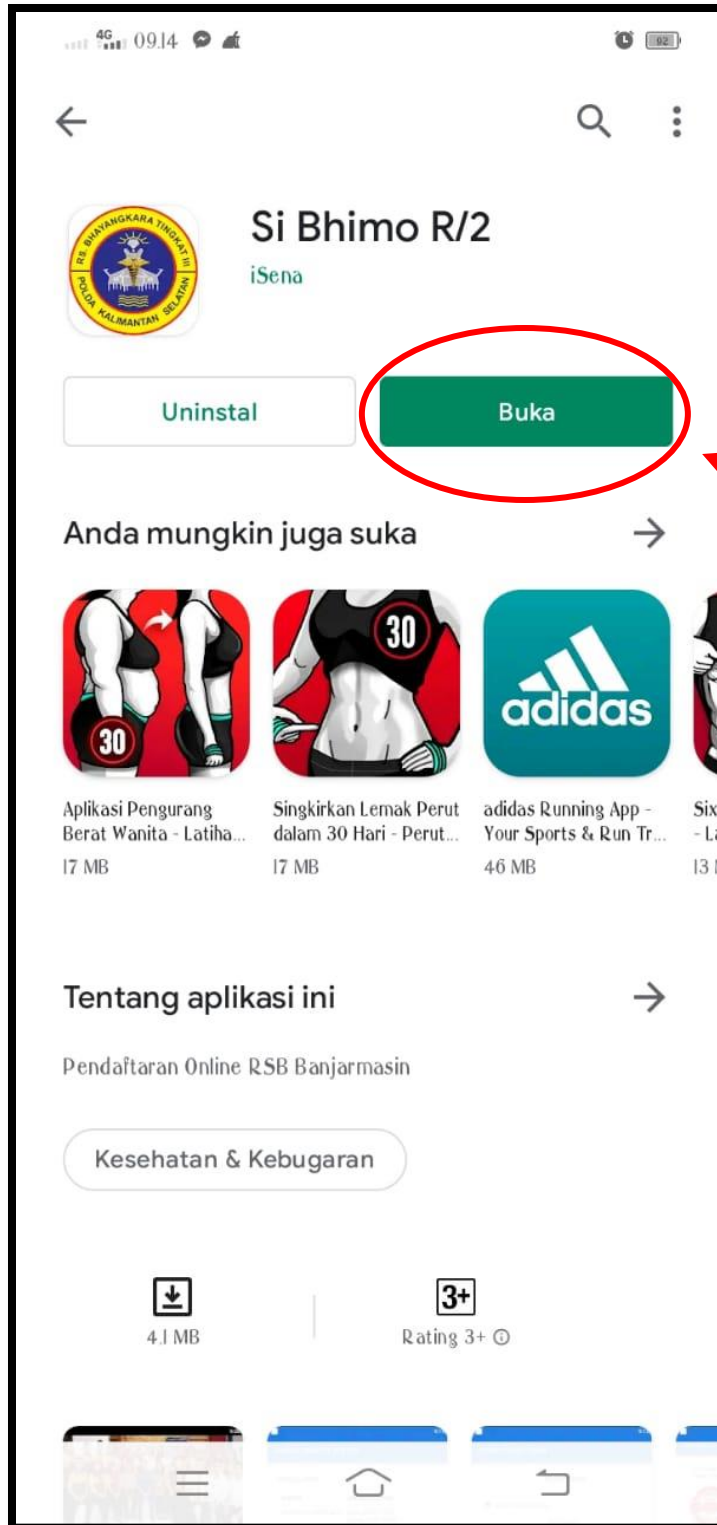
4G 09.14

92

Si Bhimo R/2

iSena

RS. BHAYANGKARA TINGKAT III POLDA KALIMANTAN SELATAN

Uninstal

Buka

Anda mungkin juga suka

30

30

adidas

Aplikasi Pengurang Berat Wanita - Latiha...
17 MB

Singkirkan Lemak Perut dalam 30 Hari - Perut...
17 MB

adidas Running App - Your Sports & Run Tr...
46 MB

Six - La
13 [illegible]

Tentang aplikasi ini

Pendaftaran Online RSB Banjarmasin

Kesehatan & Kebugaran

4.1 MB

3+
Rating 3+ ⓘ